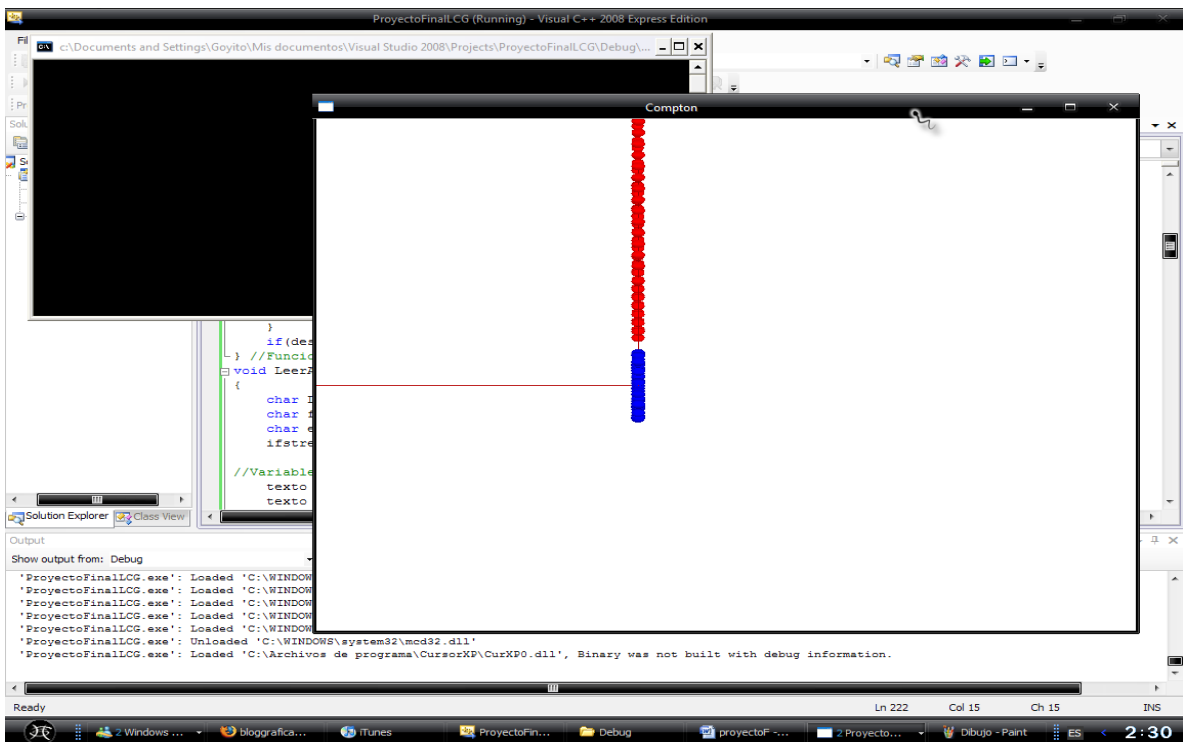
ProyectoFinalLCG (Running) - Visual C++ 2008 Express Edition

c:\Documents and Settings\Goyito\Mis documentos\Visual Studio 2008\Projects\ProyectoFinalLCG\Debug\...

Compton

}
if(des
} //Funcio
void Leer
{
char I
char f
char e
ifstre

//Variabl
texto
texto

Solution Explorer
Class View

Output
Show output from: Debug
'ProyectoFinalLCG.exe': Loaded 'C:\WINDOW
'ProyectoFinalLCG.exe': Loaded 'C:\WINDOW
'ProyectoFinalLCG.exe': Loaded 'C:\WINDOW
'ProyectoFinalLCG.exe': Loaded 'C:\WINDOW
'ProyectoFinalLCG.exe': Loaded 'C:\WINDOW
'ProyectoFinalLCG.exe': Unloaded 'C:\WINDOWS\system32\mcd32.dll'
'ProyectoFinalLCG.exe': Loaded 'C:\Archivos de programa\CursorXP\CurXP0.dll', Binary was not built with debug information.

Ready
Ln 222
Col 15
Ch 15
INS

2 Windows ...
bloggrafica...
iTunes
ProyectoFin...
Debug
proyectoF -...
2 Proyecto...
Dibujo - Paint
ES
2:30